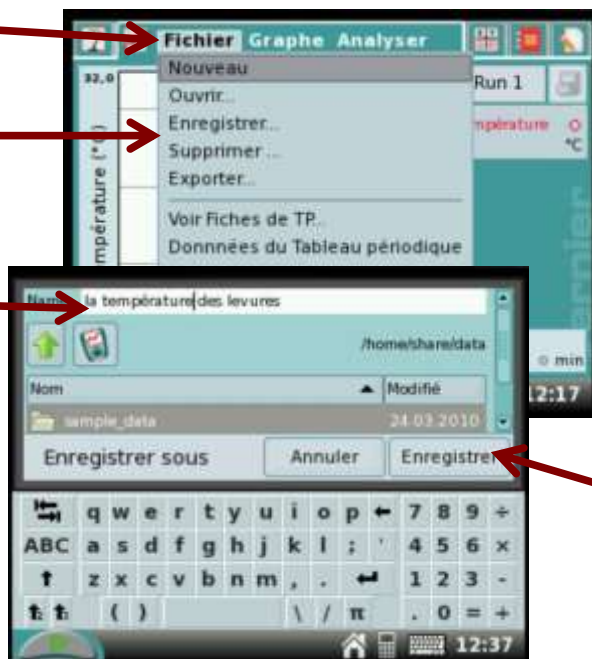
Fichier Graphe Analyser

32,0

Nouveau
Ouvrir...
Enregistrer...
Supprimer...
Exporter...
Voir Fiches de TP...
Données du Tableau périodique

Run 1

mpérature

°C

Température (°

Name la température des levures

/home/share/data

| Nom | Modifié |
|---|---|
| sample_data | 24.03.2010 |

min

12:17

Enregistrer sous

Annuler

Enregistrer

q w e r t y u i o p ← 7 8 9 ÷
ABC a s d f g h j k l ; ' 4 5 6 ×
z x c v b n m , . 1 2 3 -
( ) \ / π . 0 = +

12:37